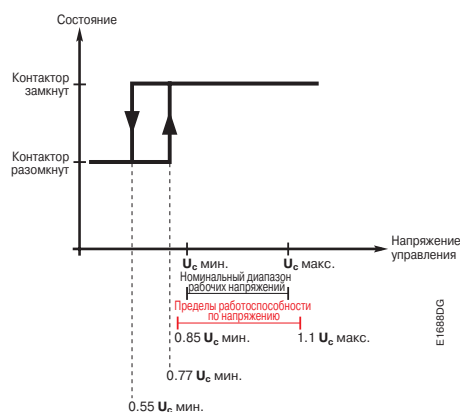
Состояние

Контактор замкнут

Контактор разомкнут

Напряжение управления

$\mathbf{U_c}$ мин.

$\mathbf{U_c}$ макс.

Номинальный диапазон рабочих напряжений

Пределы работоспособности по напряжению

0.85 $\mathbf{U_c}$ мин.

1.1 $\mathbf{U_c}$ макс.

0.77 $\mathbf{U_c}$ мин.

0.55 $\mathbf{U_c}$ мин.

E1688DG